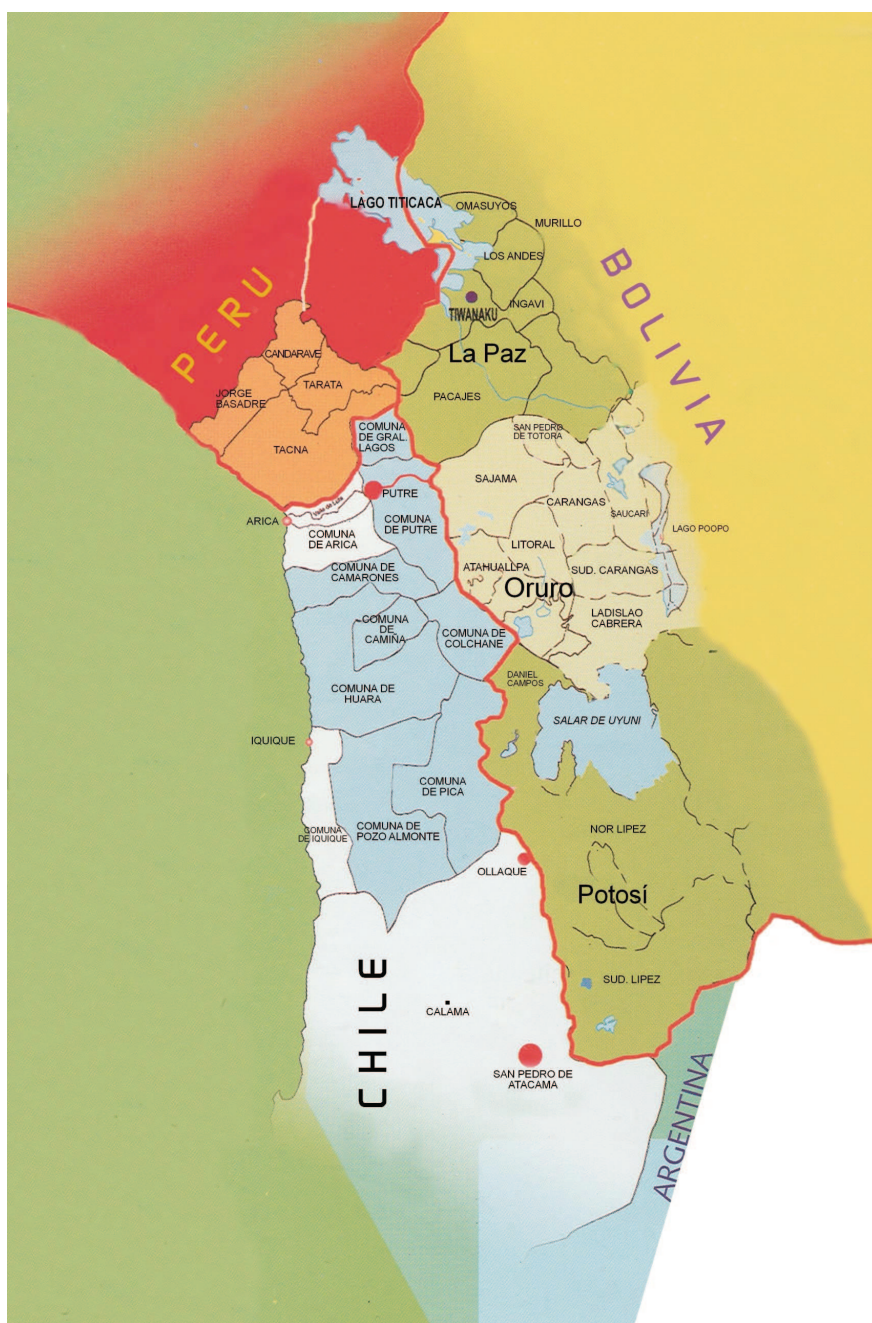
LAGO TITICACA
OMASUYOS
MURILLO
LOS ANDES
INGAVI
TIWANAKU
BOLIVIA
PERU
La Paz
CANDARAVE
TARATA
JORGE BASADRE
PACAJES
TACNA
COMUNA DE GRAL. LAGOS
SAN PEDRO DE TOTORA
SAJAMA
PUTRE
ARICA
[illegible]
COMUNA DE ARICA
COMUNA DE PUTRE
CARANGAS
SAUCARI
LAGO POOPO
LITORAL
ATAHUALLPA
SUD. CARANGAS
Oruro
COMUNA DE CAMARONES
COMUNA DE CAMIÑA
COMUNA DE COLCHANE
LADISLAO CABRERA
DANIEL CAMPOS
COMUNA DE HUARA
SALAR DE UYUNI
IQUIQUE
COMUNA DE PICA
COMUNA DE IQUIQUE
COMUNA DE POZO ALMONTE
NOR LIPEZ
OLLAQUE
Potosí
CHILE
SUD. LIPEZ
CALAMA
SAN PEDRO DE ATACAMA
ARGENTINA